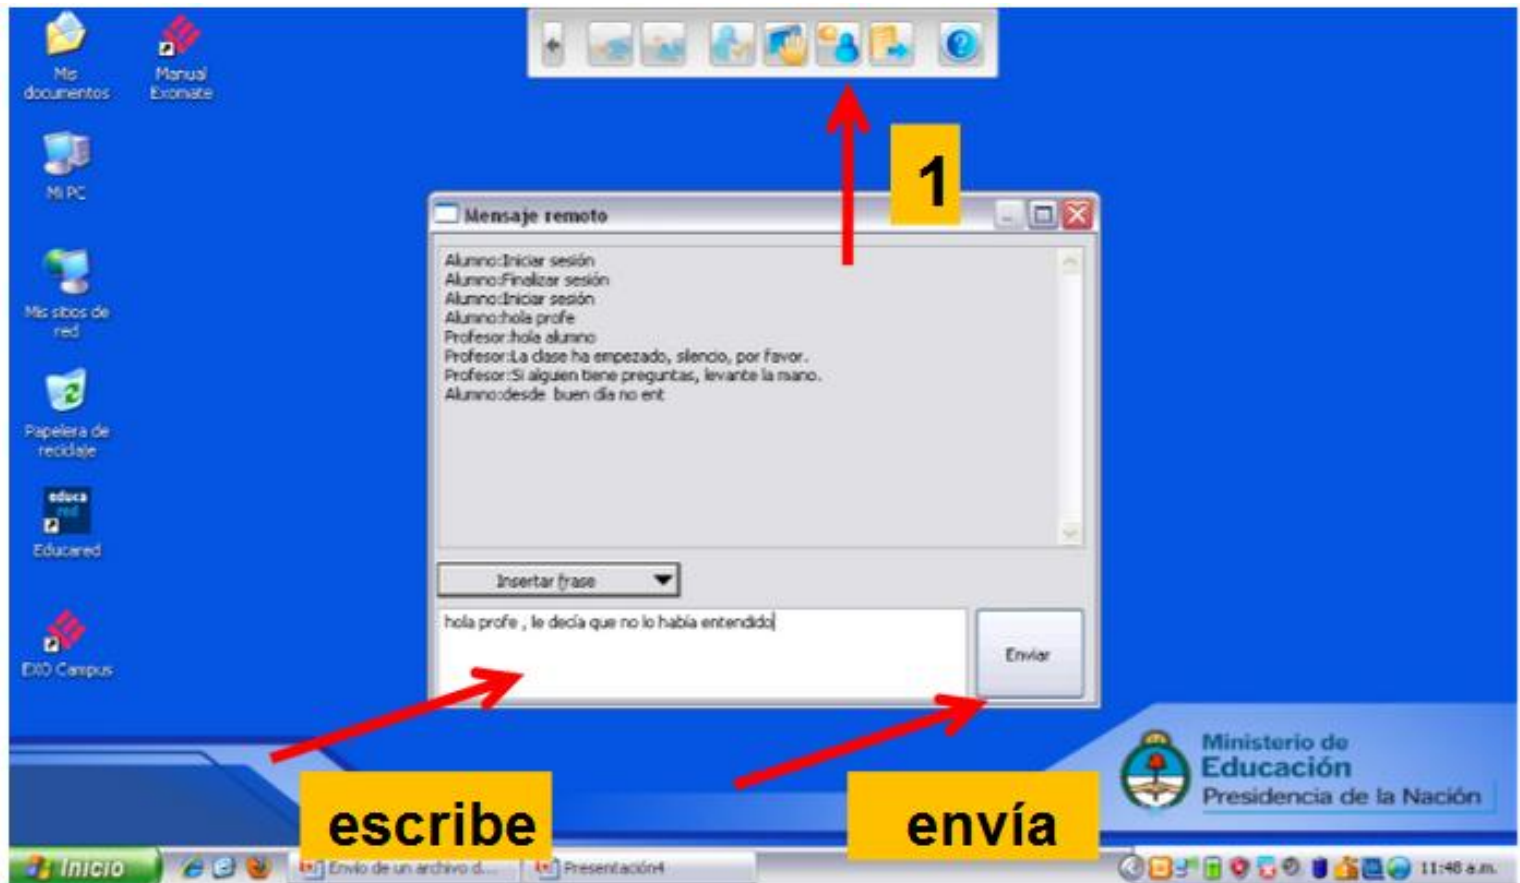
Mis documentos

Manual Exomate

Mi PC

Mis sitios de red

Papelera de reciclaje

educa red

Educared

EXO Campus

1

Mensaje remoto

Alumno:Iniciar sesión
Alumno:Finalizar sesión
Alumno:Iniciar sesión
Alumno:hola profe
Profesor:hola alumno
Profesor:La clase ha empezado, silencio, por favor.
Profesor:Si alguien tiene preguntas, levante la mano.
Alumno:desde buen día no ent

Insertar frase

hola profe , le decía que no lo había entendido

Enviar

Ministerio de Educación
Presidencia de la Nación

escribe

envía

Inicio

Envío de un archivo d...

Presentación4

11:48 a.m.